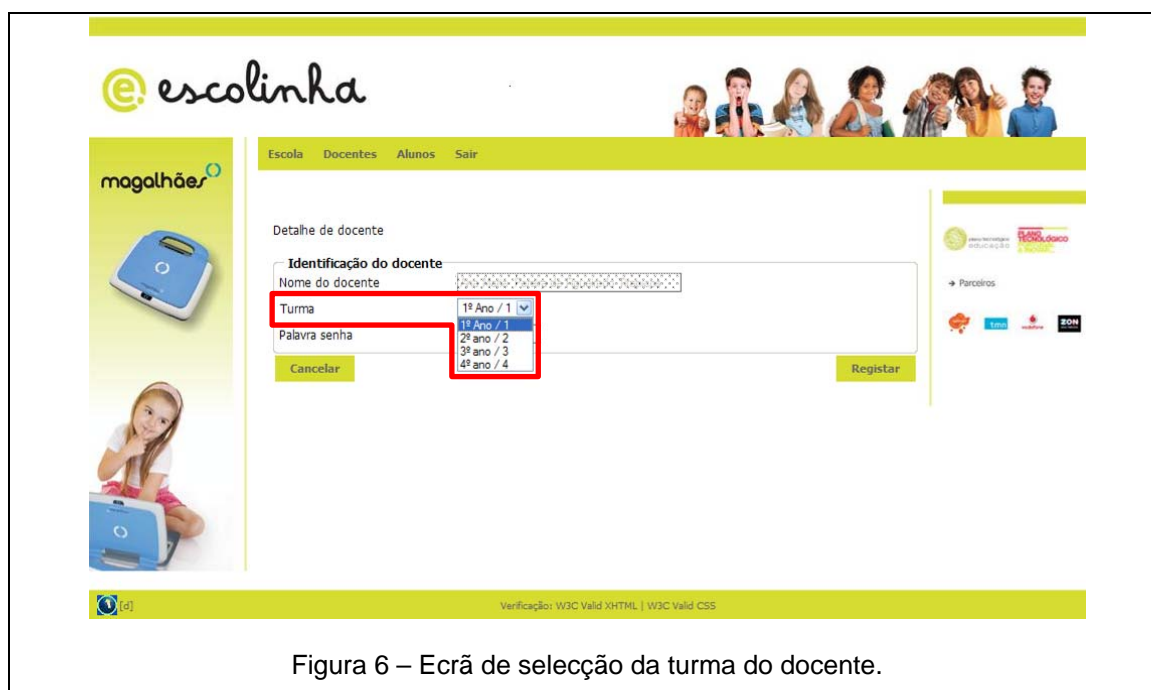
e escolinha

magalhães

Escola Docentes Alunos Sair

Detalhe de docente

Identificação do docente

Nome do docente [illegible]

Turma 1º Ano / 1

1º Ano / 1
2º ano / 2
3º ano / 3
4º ano / 4

Palavra senha

Cancelar

Registar

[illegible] educação

PLANO TECNOLÓGICO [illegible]

→ Parceiros

tmn vodafone ZON

[d]

Verificação: W3C Valid XHTML | W3C Valid CSS

Figura 6 – Ecrã de selecção da turma do docente.